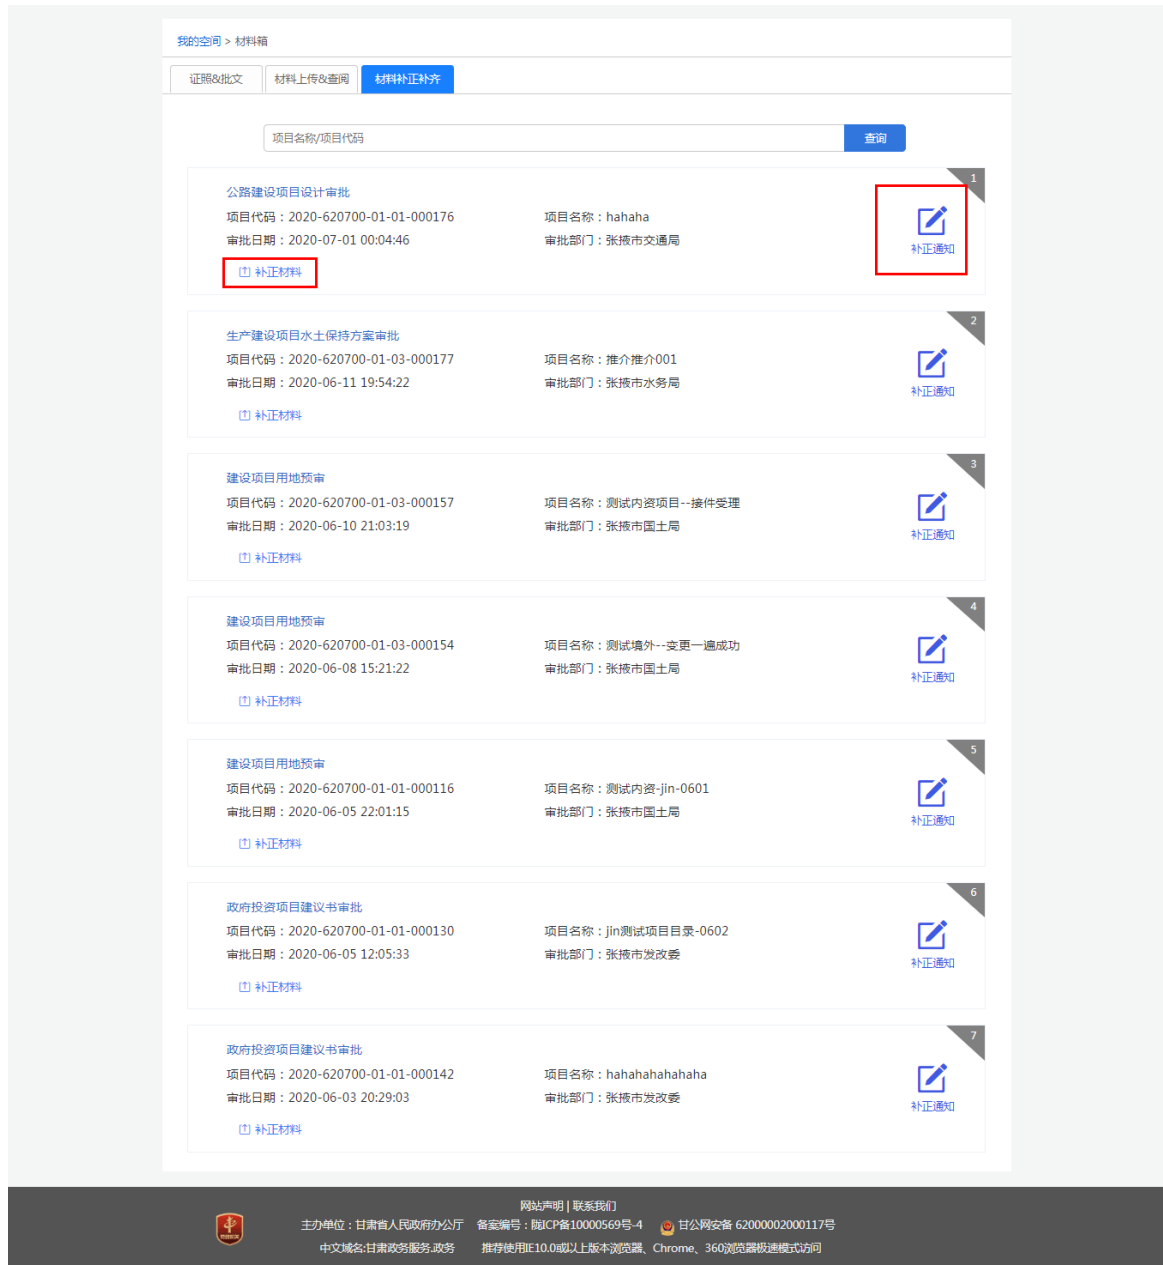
我的空间 > 材料箱

证照&批文 材料上传&查阅 材料补正补齐

项目名称/项目代码 查询

1
公路建设项目设计审批
项目代码：2020-620700-01-01-000176 项目名称：hahaha
审批日期：2020-07-01 00:04:46 审批部门：张掖市交通局
补正材料
补正通知

2
生产建设项目水土保持方案审批
项目代码：2020-620700-01-03-000177 项目名称：推介推介001
审批日期：2020-06-11 19:54:22 审批部门：张掖市水务局
补正材料
补正通知

3
建设项目用地预审
项目代码：2020-620700-01-03-000157 项目名称：测试内资项目--接件受理
审批日期：2020-06-10 21:03:19 审批部门：张掖市国土局
补正材料
补正通知

4
建设项目用地预审
项目代码：2020-620700-01-03-000154 项目名称：测试境外--变更一遍成功
审批日期：2020-06-08 15:21:22 审批部门：张掖市国土局
补正材料
补正通知

5
建设项目用地预审
项目代码：2020-620700-01-01-000116 项目名称：测试内资-jin-0601
审批日期：2020-06-05 22:01:15 审批部门：张掖市国土局
补正材料
补正通知

6
政府投资项目建议书审批
项目代码：2020-620700-01-01-000130 项目名称：jin测试项目目录-0602
审批日期：2020-06-05 12:05:33 审批部门：张掖市发改委
补正材料
补正通知

7
政府投资项目建议书审批
项目代码：2020-620700-01-01-000142 项目名称：hahahahahahaha
审批日期：2020-06-03 20:29:03 审批部门：张掖市发改委
补正材料
补正通知

网站声明 | 联系我们
主办单位：甘肃省人民政府办公厅 备案编号：陇ICP备10000569号-4 甘公网安备 62000002000117号
中文域名:甘肃政务服务.政务 推荐使用IE10.0或以上版本浏览器、Chrome、360浏览器极速模式访问